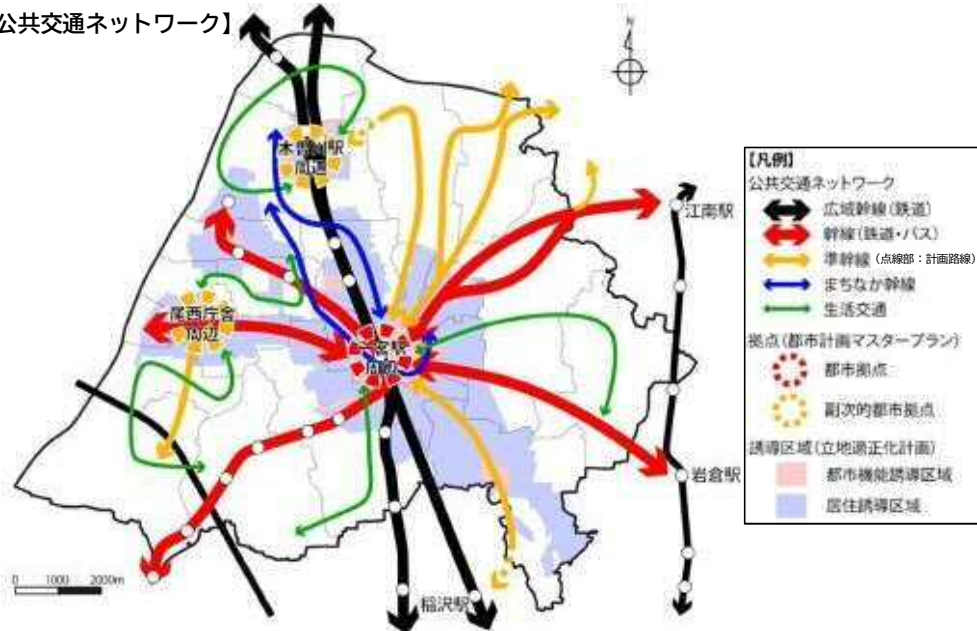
公共交通ネットワーク】

木曽川駅周辺

尾西庁舎周辺

一宮駅周辺

江南駅

岩倉駅

稲沢駅

0 1000 2000m

【凡例】
公共交通ネットワーク
広域幹線（鉄道）
幹線（鉄道・バス）
準幹線（点線部：計画路線）
まちなか幹線
生活交通
拠点（都市計画マスタープラン）
都市拠点
副次的都市拠点
誘導区域（立地適正化計画）
都市機能誘導区域
居住誘導区域